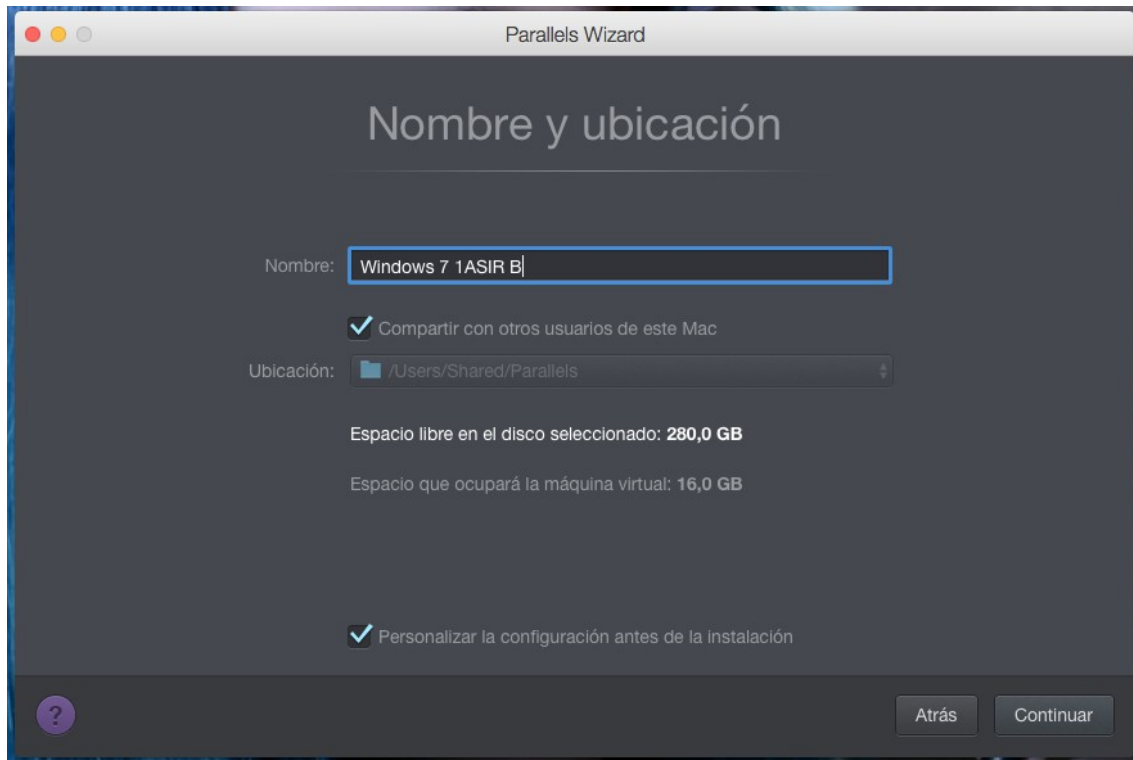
Parallels Wizard

Nombre y ubicación

Nombre: Windows 7 1ASIR B

Compartir con otros usuarios de este Mac

Ubicación: /Users/Shared/Parallels

Espacio libre en el disco seleccionado: 280,0 GB

Espacio que ocupará la máquina virtual: 16,0 GB

Personalizar la configuración antes de la instalación

?

Atrás

Continuar